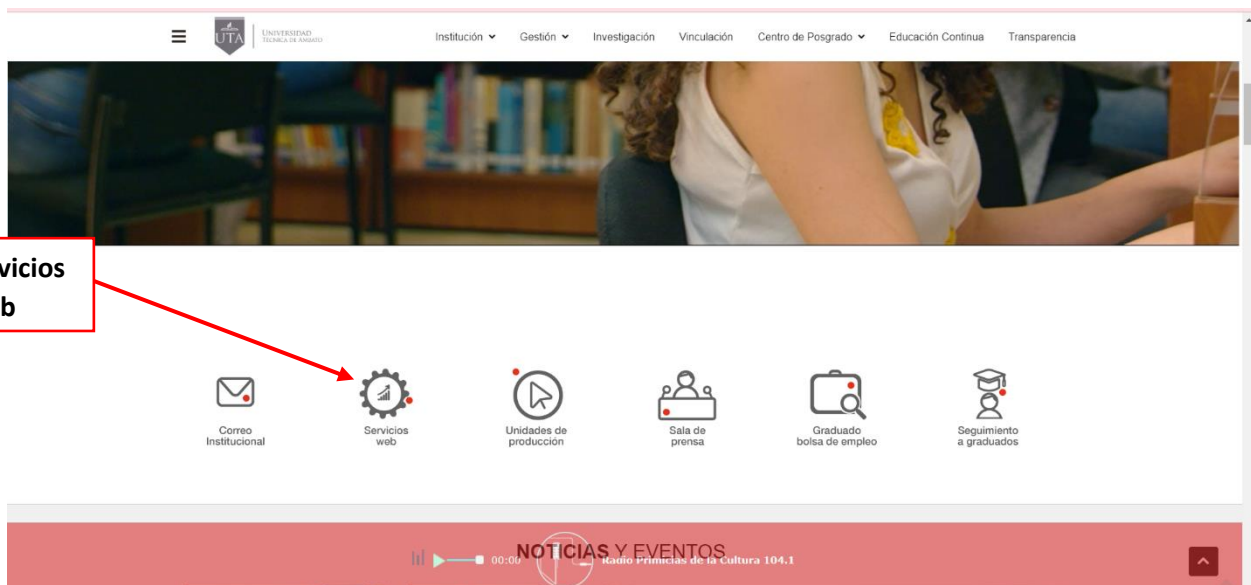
UTA UNIVERSIDAD TÉCNICA DE AMBATO

Institución Gestión Investigación Vinculación Centro de Posgrado Educación Continua Transparencia

vicios
b

Correo Institucional

Servicios web

Unidades de producción

Sala de prensa

Graduado bolsa de empleo

Seguimiento a graduados

00:00

NOTICIAS Y EVENTOS

Radio Primicias de la Cultura 104.1